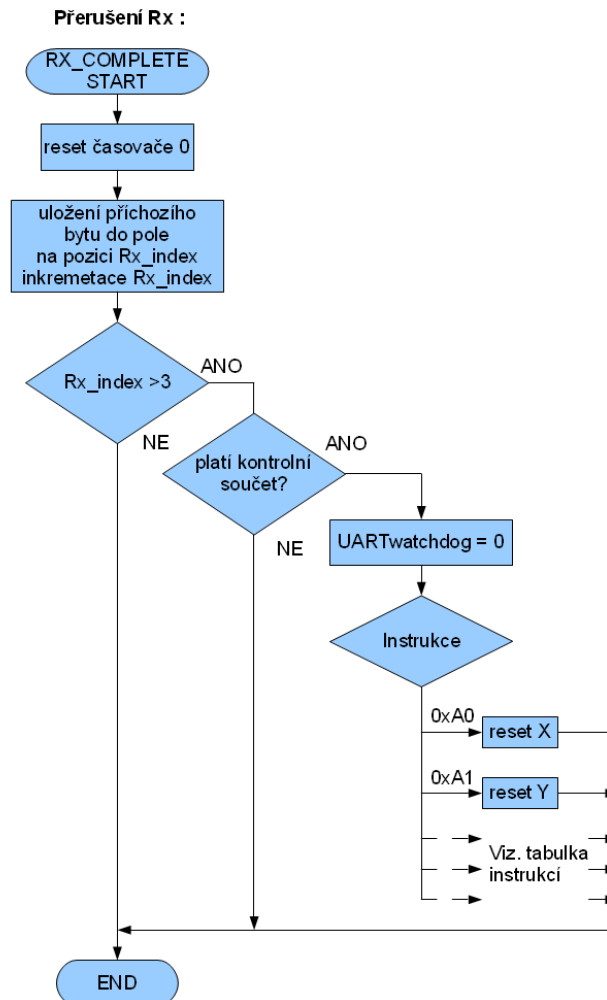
Přerušení Rx :

RX_COMPLETE START

reset časovače 0

uložení příchozího bytu do pole na pozici Rx_index inkremetace Rx_index

Rx_index >3

ANO

NE

platí kontrolní součet?

ANO

NE

UARTwatchdog = 0

Instrukce

0xA0

reset X

0xA1

reset Y

Viz. tabulka instrukcí

END